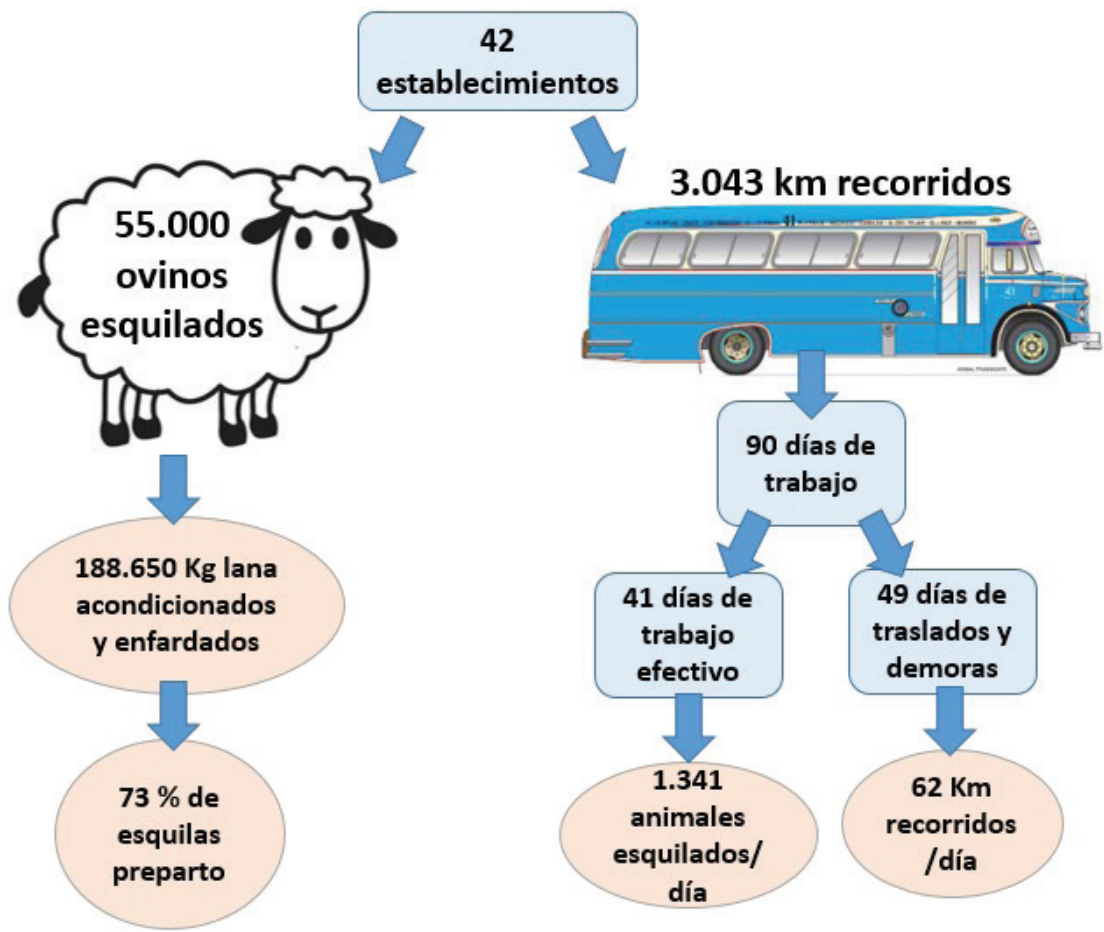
42 establecimientos

55.000 ovinos esquilados

3.043 km recorridos

90 días de trabajo

188.650 Kg lana acondicionados y enfardados

41 días de trabajo efectivo

49 días de traslados y demoras

73 % de esquilas preparto

1.341 animales esquilados/ día

62 Km recorridos /día